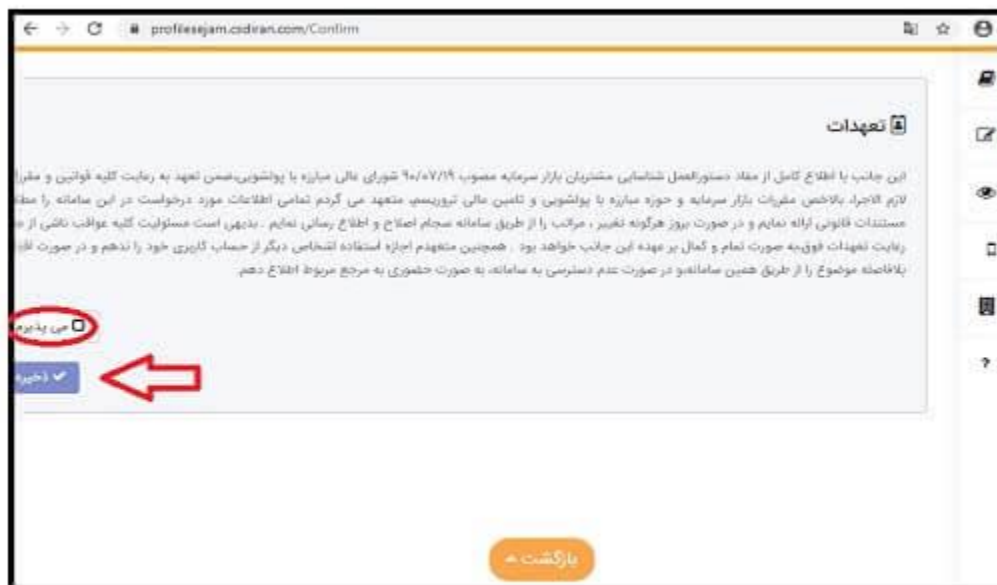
profilesejam.csdiran.com/Confirm

تعهدات

این جانب با اطلاع کامل از مفاد دستورالعمل شناسایی مشتریان بازار سرمایه مصوب ۹۰/۰۷/۱۹ شورای عالی مبارزه با پولشویی،ضمن تعهد به رعایت کلیه قوانین و مقرر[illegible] لازم الاجراء بالاخص مقررات بازار سرمایه و حوزه مبارزه با پولشویی و تامین مالی تروریسم، متعهد می گردم تمامی اطلاعات مورد درخواست در این سامانه را مط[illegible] مستندات قانونی ارائه نمایم و در صورت بروز هرگونه تغییر ، مراتب را از طریق سامانه سجام اصلاح و اطلاع رسانی نمایم . بدیهی است مسئولیت کلیه عواقب ناشی از عد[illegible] رعایت تعهدات فوق‌به صورت تمام و کمال بر عهده این جانب خواهد بود . همچنین متعهدم اجازه استفاده اشخاص دیگر از حساب کاربری خود را ندهم و در صورت اط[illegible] بلافاصله موضوع را از طریق همین سامانه‌و در صورت عدم دسترسی به سامانه، به صورت حضوری به مرجع مربوط اطلاع دهم.

می پذیرم

ذخیره

بازگشت